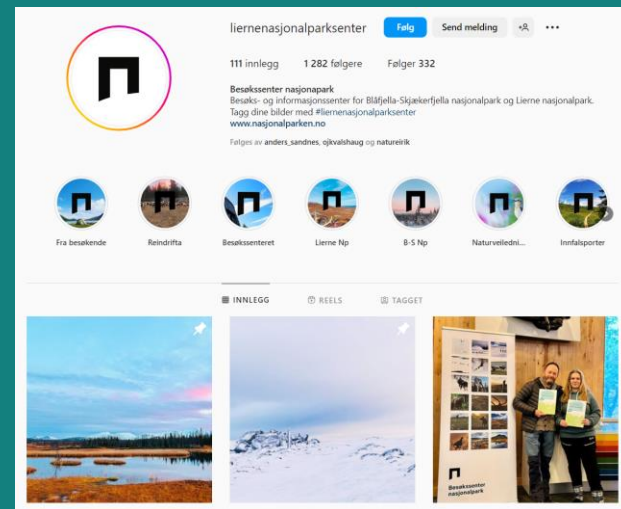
liernenasjonalparksenter Følg Send melding ···

111 innlegg 1 282 følgere Følger 332

Besøkssenter nasjonapark
Besøks- og informasjonssenter for Blåfjella-Skjækerfjella nasjonalpark og Lierne nasjonalpark.
Tagg dine bilder med #liernenasjonalparksenter
www.nasjonalparken.no

Følges av anders_sandnes, ojkvalshaug og natureirik

Fra besøkende Reindrifta Besøkssenteret Lierne Np B-S Np Naturveiledni... Innfalsporter

INNLEGG REELS TAGGET

Besøkssenter nasjonalpark